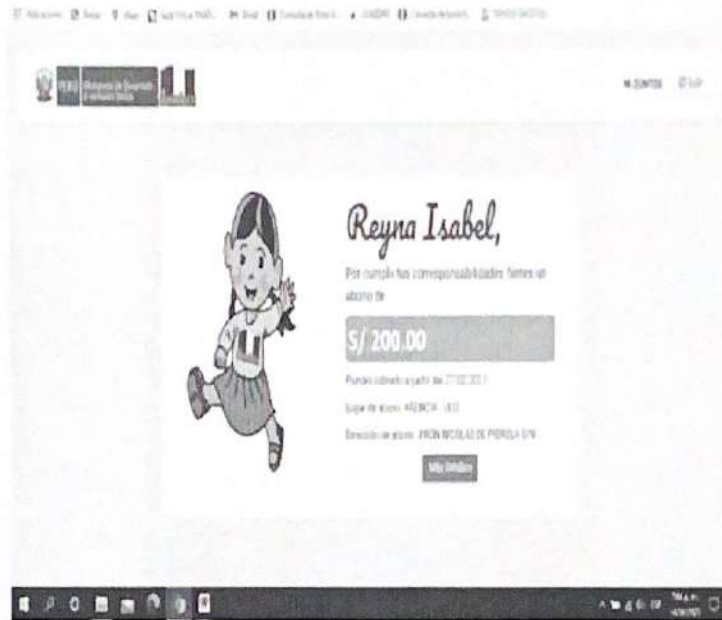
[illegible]

PERÚ Ministerio de Desarrollo e Inclusión Social

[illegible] Salir

Reyna Isabel,

Por cumplir tus corresponsabilidades tienes un abono de

S/ 200.00

Puedes cobrarlo a partir de: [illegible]

Lugar de abono: AGENCIA - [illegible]

Dirección de abono: JIRON NICOLAS DE PIEROLA S/N

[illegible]